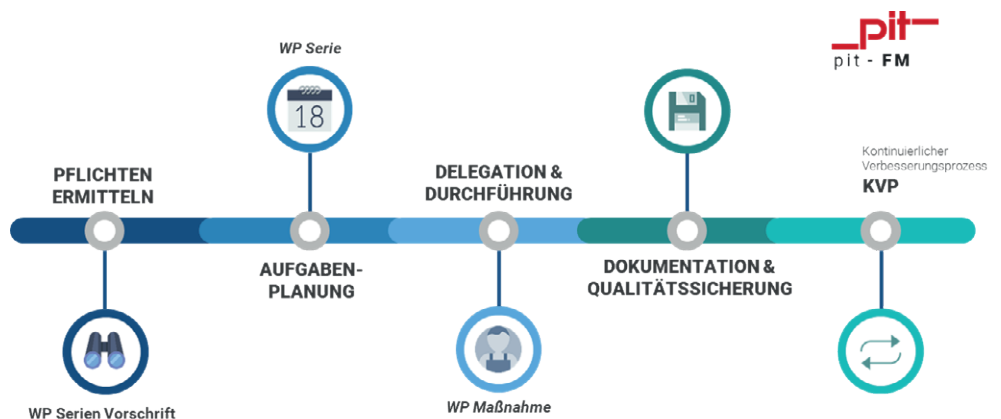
pit
pit - FM

WP Serie
18

PFLICHTEN ERMITTELN

DELEGATION & DURCHFÜHRUNG

Kontinuierlicher Verbesserungsprozess
KVP

AUFGABEN-PLANUNG

DOKUMENTATION & QUALITÄTSSICHERUNG

WP Serien Vorschrift

WP Maßnahme